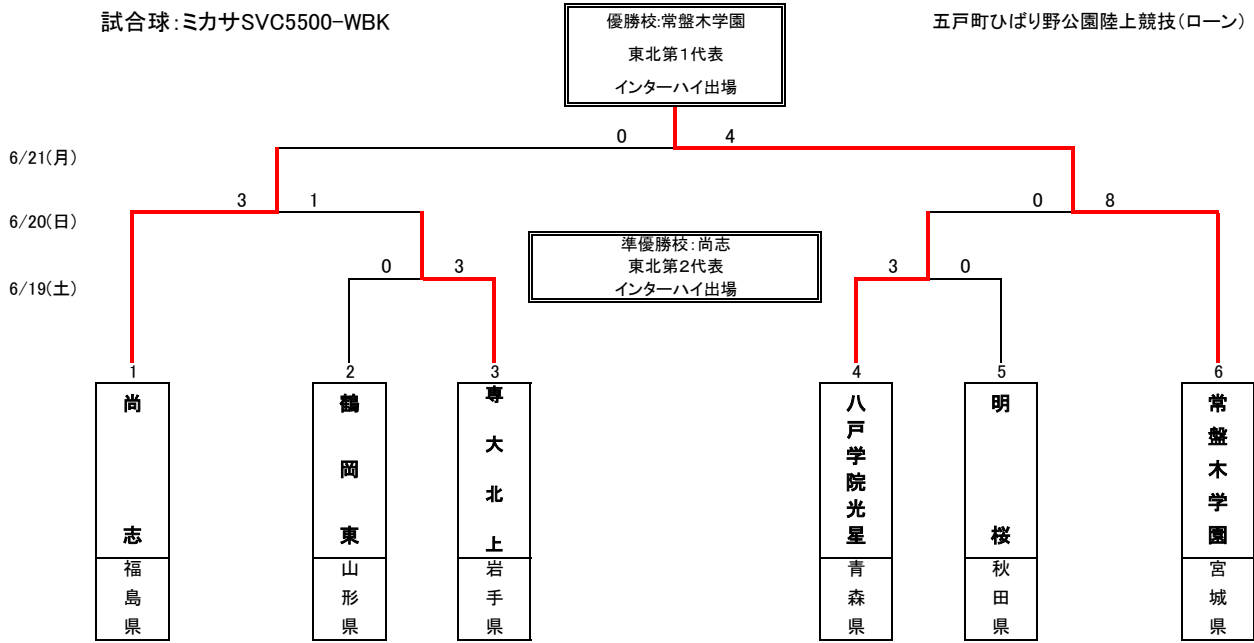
試合球:ミカサSVC5500-WBK

優勝校:常盤木学園
東北第1代表
インターハイ出場

五戸町ひばり野公園陸上競技(ローン)

6/21(月)

0 4

6/20(日)

3 1

0 8

準優勝校:尚志
東北第2代表
インターハイ出場

6/19(土)

0 3

3 0

1 尚志 福島県

2 鶴岡東 山形県

3 専大北上 岩手県

4 八戸学院光星 青森県

5 明桜 秋田県

6 常盤木学園 宮城県